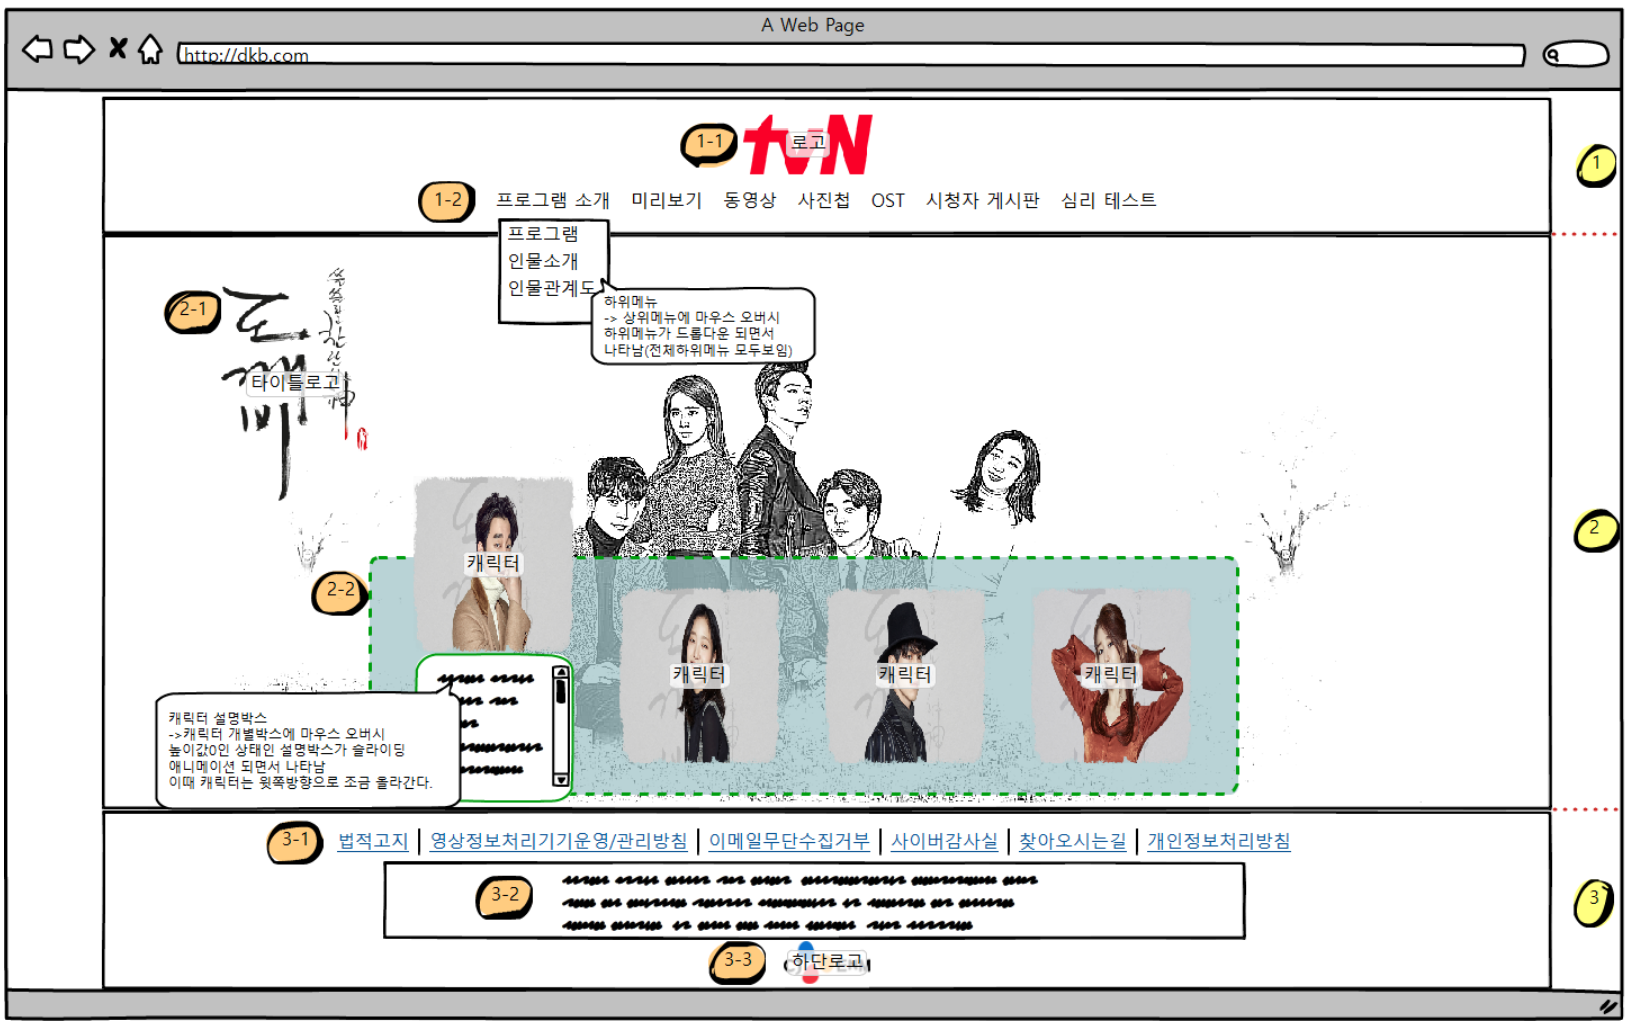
A Web Page

http://dkb.com

1-1 tvN 로고

1-2 프로그램 소개 미리보기 동영상 사진첩 OST 시청자 게시판 심리 테스트

프로그램
인물소개
인물관계도

하위메뉴
-> 상위메뉴에 마우스 오버시 하위메뉴가 드롭다운 되면서 나타남(전체하위메뉴 모두보임)

1

2-1 도깨비 타이틀로고

2-2

캐릭터

캐릭터

캐릭터

캐릭터

캐릭터 설명박스
->캐릭터 개별박스에 마우스 오버시 높이값0인 상태인 설명박스가 슬라이딩 애니메이션 되면서 나타남
이때 캐릭터는 윗쪽방향으로 조금 올라간다.

2

3-1 법적고지 | 영상정보처리기기운영/관리방침 | 이메일무단수집거부 | 사이버감사실 | 찾아오시는길 | 개인정보처리방침

3-2

3-3 하단로고

3